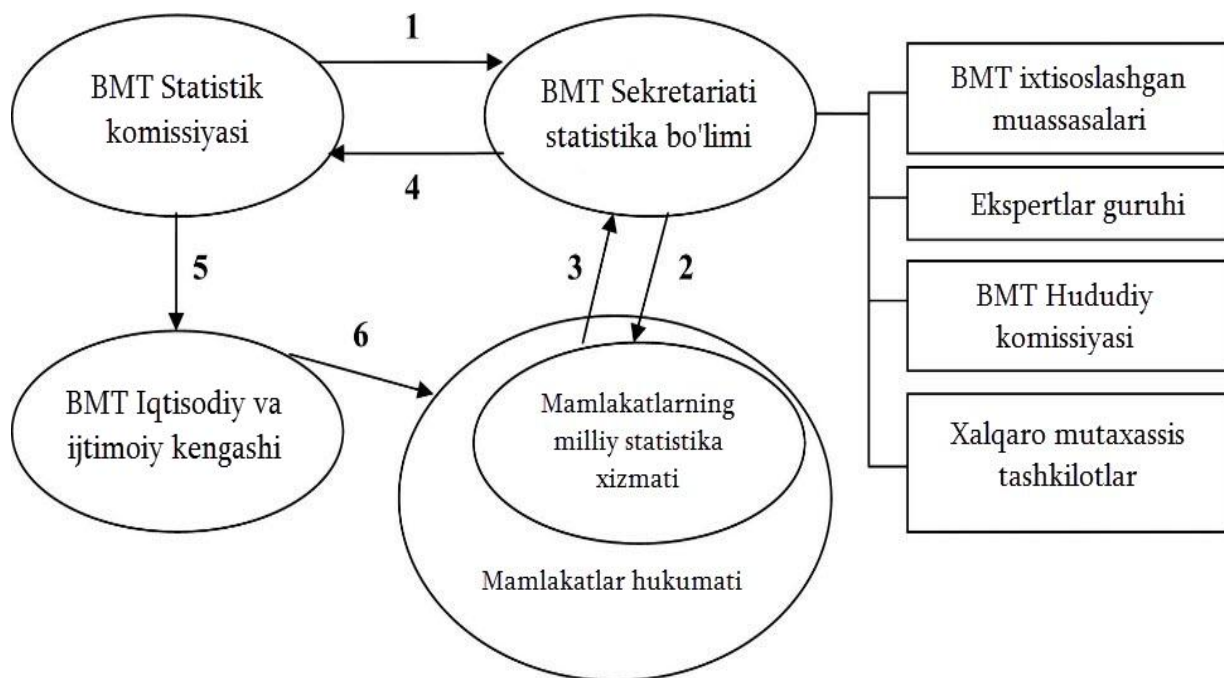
BMT Statistik komissiyasi

1

BMT Sekretariati statistika bo'limi

4

BMT ixtisoslashgan muassasalari

Ekspertlar guruhi

BMT Hududiy komissiyasi

Xalqaro mutaxassis tashkilotlar

5

3

2

6

BMT Iqtisodiy va ijtimoiy kengashi

Mamlakatlarning milliy statistika xizmati

Mamlakatlar hukumati